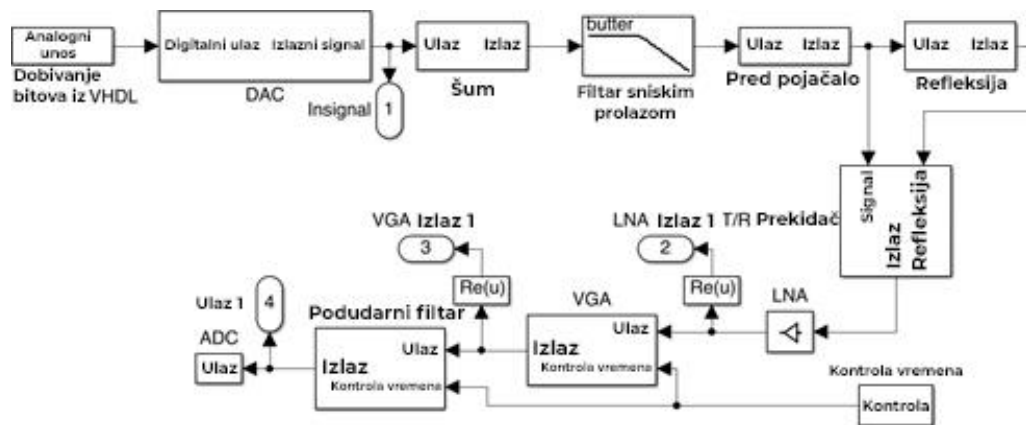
Analogni unos

Dobivanje bitova iz VHDL

Digitalni ulaz Izlazni signal

DAC

Insignal

1

Ulaz Izlaz

Šum

butter

Filtar sniskim prolazom

Ulaz Izlaz

Pred pojačalo

Ulaz Izlaz

Refleksija

Signal

Refleksija

Izlaz

T/R Prekidač

VGA Izlaz 1

3

LNA Izlaz 1

2

Re(u)

Re(u)

Ulaz 1

4

ADC

Ulaz

Podudarni filtar

Ulaz

Izlaz

Kontrola vremena

VGA

Ulaz

Izlaz

Kontrola vremena

LNA

Kontrola vremena

Kontrola